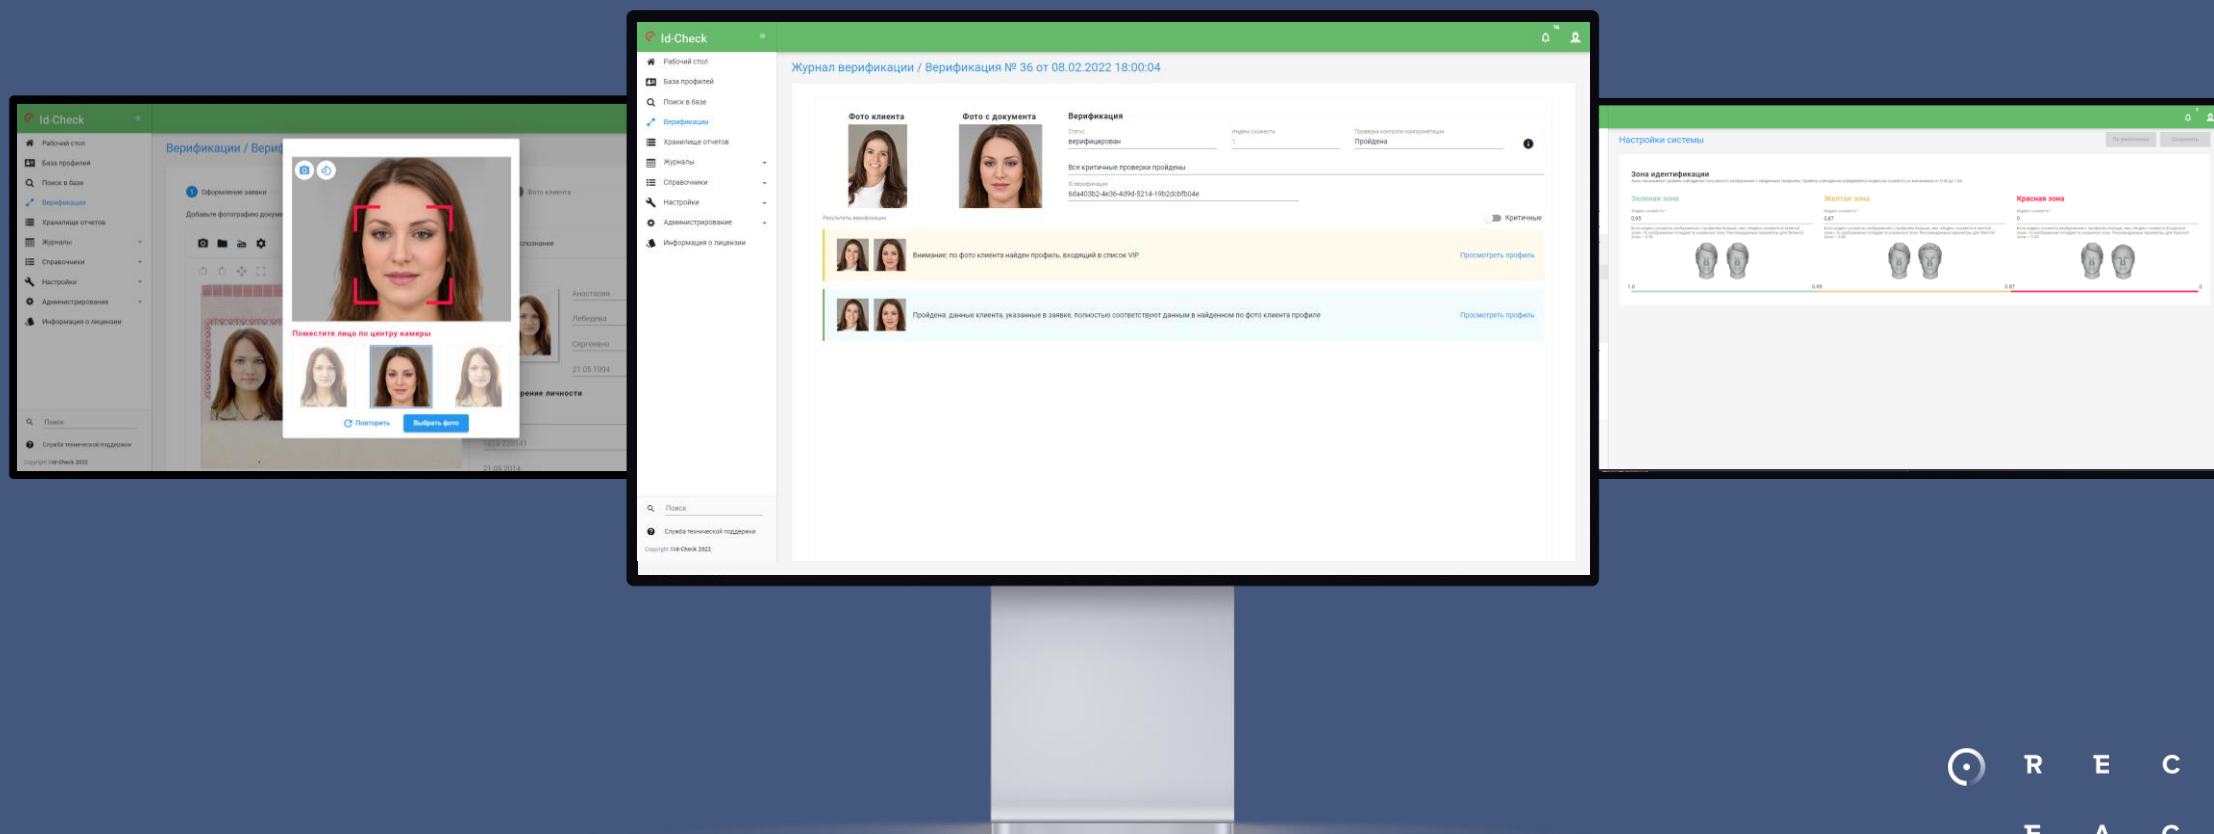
Id-Check

Рабочий стол
База профилей
Поиск в базе
Верификации
Хранилище отчетов
Журналы
Справочники
Настройки
Администрирование
Информация о лицензии

Журнал верификации / Верификация № 36 от 08.02.2022 18:00:04

Фото клиента
Фото с документа
Верификация

Статус
верифицирован
Индекс схожести
1
Проверка контроля компрометации
Пройдена

Все критичные проверки пройдены

ID верификации
6da403b2-4e36-4d9d-5214-19b2dcbfb04e

Результаты верификации
Критичные

Внимание: по фото клиента найден профиль, входящий в список VIP
Просмотреть профиль

Пройдена: данные клиента, указанные в заявке, полностью соответствуют данным в найденном по фото клиента профиле
Просмотреть профиль

Поиск
Служба технической поддержки
Copyright Id-Check 2022

Id-Check
Верификации / Вериф
Оформление заявки
Добавьте фотографию докум
Фото клиента
Поместите лицо по центру камеры
Повторить
Выбрать фото
Анастасия
Лебедева
Сергеевна
21.05.1994
рение личности
21.05.2014

Настройки системы
Зона идентификации
Зеленая зона
Желтая зона
Красная зона

R E C